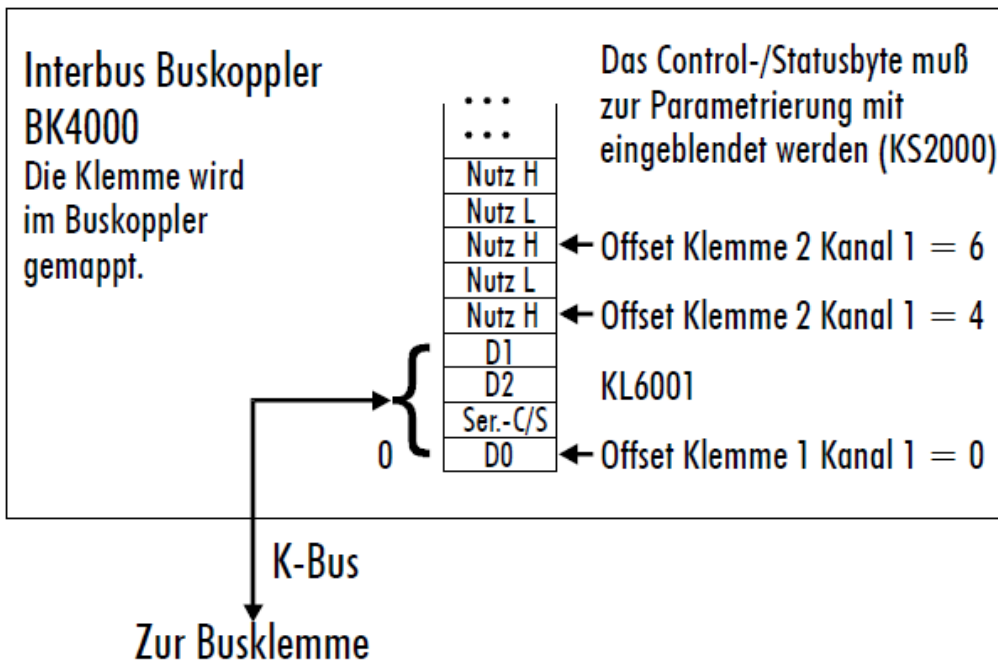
Interbus Buskoppler
BK4000
Die Klemme wird im Buskoppler gemappt.

Das Control-/Statusbyte muß zur Parametrierung mit eingeblendet werden (KS2000)

...
...
Nutz H
Nutz L
Nutz H ← Offset Klemme 2 Kanal 1 = 6
Nutz L
Nutz H ← Offset Klemme 2 Kanal 1 = 4
D1
D2
KL6001
Ser.-C/S
0 D0 ← Offset Klemme 1 Kanal 1 = 0

K-Bus

Zur Busklemme